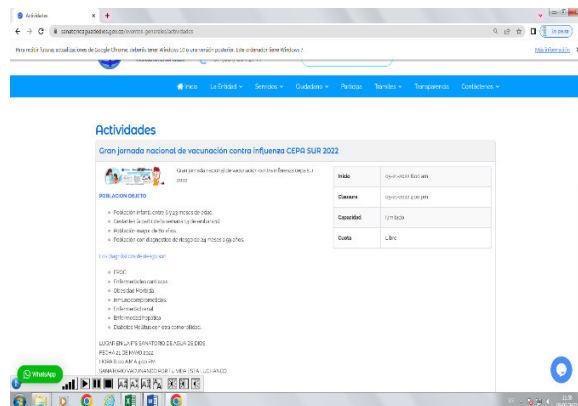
Actividades
× +
← → C sanatoriopuertoitaly.gov.co/eventos_generales/actividades
En pausa
Para recibir futuras actualizaciones de Google Chrome, deberás tener Windows 10 o una versión posterior. Este ordenador tiene Windows 7.
Más información
Inicio La Entidad Servicios Ciudadanos Participa Trámites Transparencia Contáctenos
Actividades
Gran jornada nacional de vacunación contra influenza CEPA SUR 2022
Gran jornada nacional de vacunación contra influenza cepa sur 2022
POBLACION OBJETO
Población infantil entre 6 y 23 meses de edad.
Gestantes a partir de la semana 14 de gestación.
Población mayor de 60 años.
Población con diagnóstico de riesgo de 24 meses a 59 años.
Los diagnósticos de riesgo son:
EPOC.
Enfermedades cardíacas.
Obesidad Mórbida.
Inmunocomprometidos.
Enfermedad renal.
Enfermedad hepática.
Diabetes Mellitus y/u otra comorbilidad.
LUGAR EN LA IPS SANATORIO DE AGUA DE DIOS
FECHA 21 DE MAYO 2022
HORA 8:00 AM A 4:00 PM
SANATORIO VACUNANDO PORT LA VIDA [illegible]
| Inicio | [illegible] |
|---|---|
| Clausura | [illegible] |
| Capacidad | Ilimitado |
| Cuota | Libre |
WhatsApp